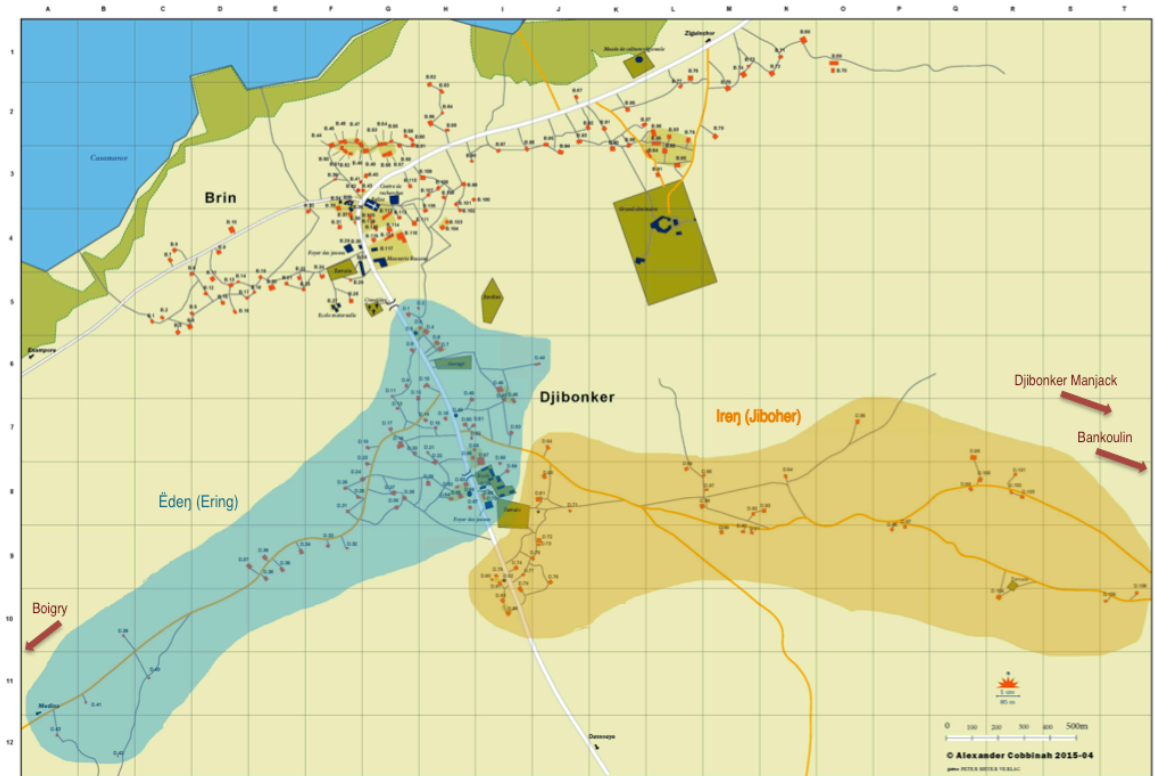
A B C D E F G H I J K L M N O P Q R S T

1 2 3 4 5 6 7 8 9 10 11 12

Ziguinchor

Casamance

Brin

Djibonker

Ireŋ (Jiboher)

Djibonker Manjack

Bankoulin

Ëdeŋ (Ering)

Boigry

Grand séminaire

Musée de culture de Brin

Centre de recherche

Foyer des jeunes

Maternité

Ecole maternelle

Jardin

Enampore

Madina

Dakar

0 100 200 300 400 500m

© Alexander Cobbinah 2015-04